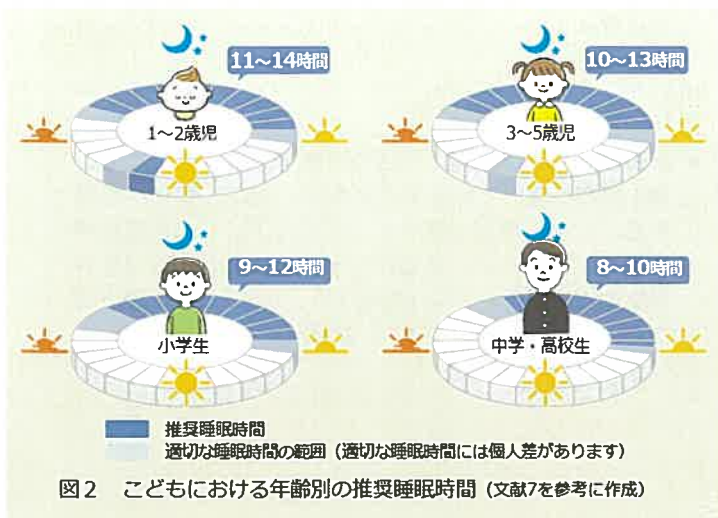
11～14時間

1～2歳児

10～13時間

3～5歳児

9～12時間

小学生

8～10時間

中学・高校生

推奨睡眠時間
適切な睡眠時間の範囲（適切な睡眠時間には個人差があります）

図2　こどもにおける年齢別の推奨睡眠時間（文献7を参考に作成）